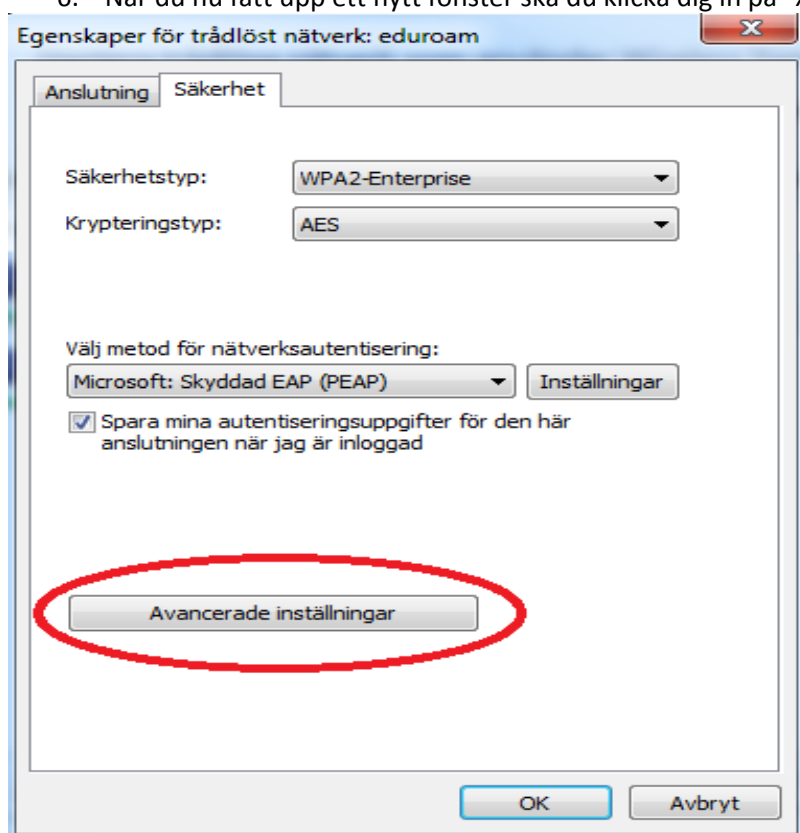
6. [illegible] du nu fått upp ett nytt fönster ska du klicka dig in på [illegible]

Egenskaper för trådlöst nätverk: eduroam

Anslutning Säkerhet

Säkerhetstyp: WPA2-Enterprise

Krypteringstyp: AES

Välj metod för nätverksautentisering:

Microsoft: Skyddad EAP (PEAP) Inställningar

Spara mina autentiseringsuppgifter för den här anslutningen när jag är inloggad

Avancerade inställningar

OK Avbryt